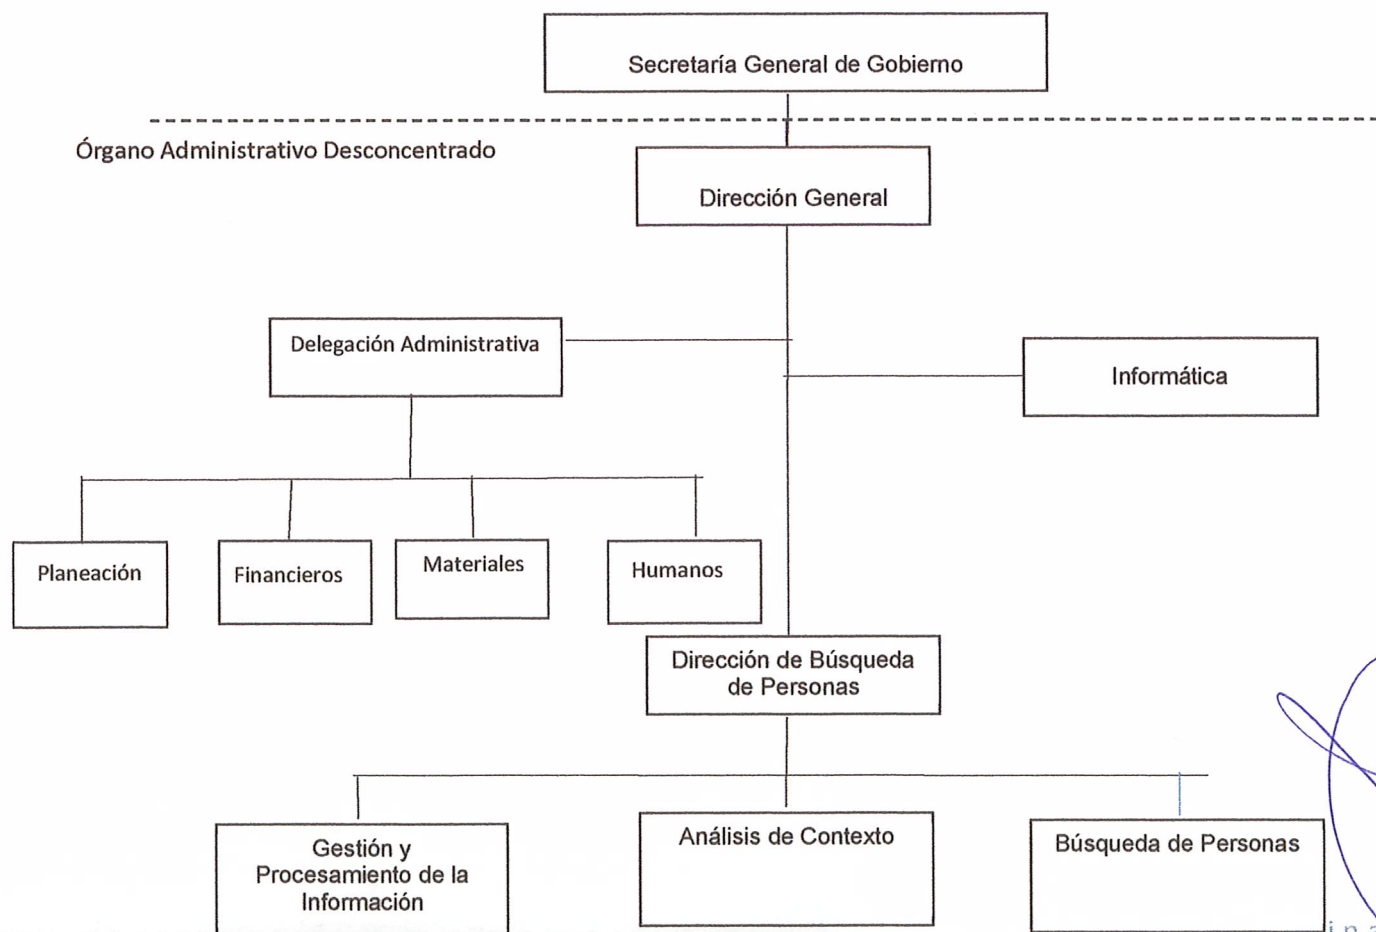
Secretaría General de Gobierno

Órgano Administrativo Desconcentrado

Dirección General

Delegación Administrativa

Informática

Planeación

Financieros

Materiales

Humanos

Dirección de Búsqueda de Personas

Gestión y Procesamiento de la Información

Análisis de Contexto

Búsqueda de Personas